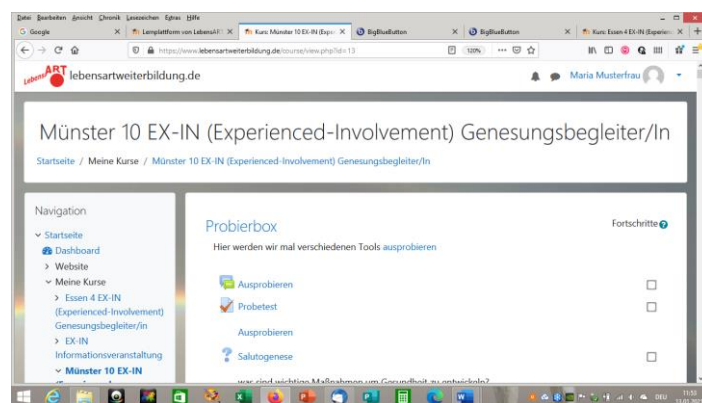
Datei Bearbeiten Ansicht Chronik Lesezeichen Extras Hilfe

G Google × Lernplattform von LebensArt × Kurs: Münster 10 EX-IN (Expe × BigBlueButton × BigBlueButton × Kurs: Essen 4 EX-IN (Experien ×

https://www.lebensartweiterbildung.de/course/view.php?id=13 120%

LebensART lebensartweiterbildung.de

Maria Musterfrau

Münster 10 EX-IN (Experienced-Involvement) Genesungsbegleiter/In

Startseite / Meine Kurse / Münster 10 EX-IN (Experienced-Involvement) Genesungsbegleiter/In

Navigation

Startseite
Dashboard
Website
Meine Kurse
Essen 4 EX-IN (Experienced-Involvement) Genesungsbegleiter/in
EX-IN Informationsveranstaltung
Münster 10 EX-IN

Probierbox

Fortschritte

Hier werden wir mal verschiedenen Tools ausprobieren

Ausprobieren

Probetest

Ausprobieren

Salutogenese

was sind wichtige Maßnahmen um Gesundheit zu entwickeln?

DEU 11:51